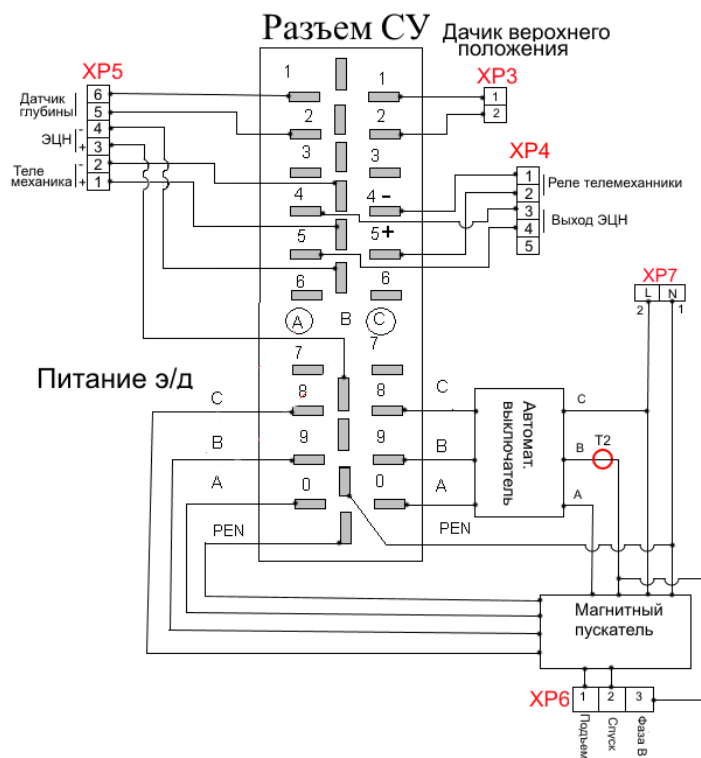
Разъем СУ

Дачик верохнего положения

XP5

Датчик глубины

ЭЦН

Теле механика

6
5
4
3
2
1

-
+
-
+

XP3

1
2

XP4

1
2
3
4
5

Реле телемеханники

Выход ЭЦН

1
2
3
4 -
5 +
6

1
2
3
4
5
6

A
B
C

XP7

L
N
2
1

7
7
8
8
9
9
0
0

Питание э/д

C
B
A
PEN

C
B
A
PEN

Автомат. выключатель

C
B
A

T2

Магнитный пускатель

XP6

1
2
3

Подъем
Спуск
Фаза В